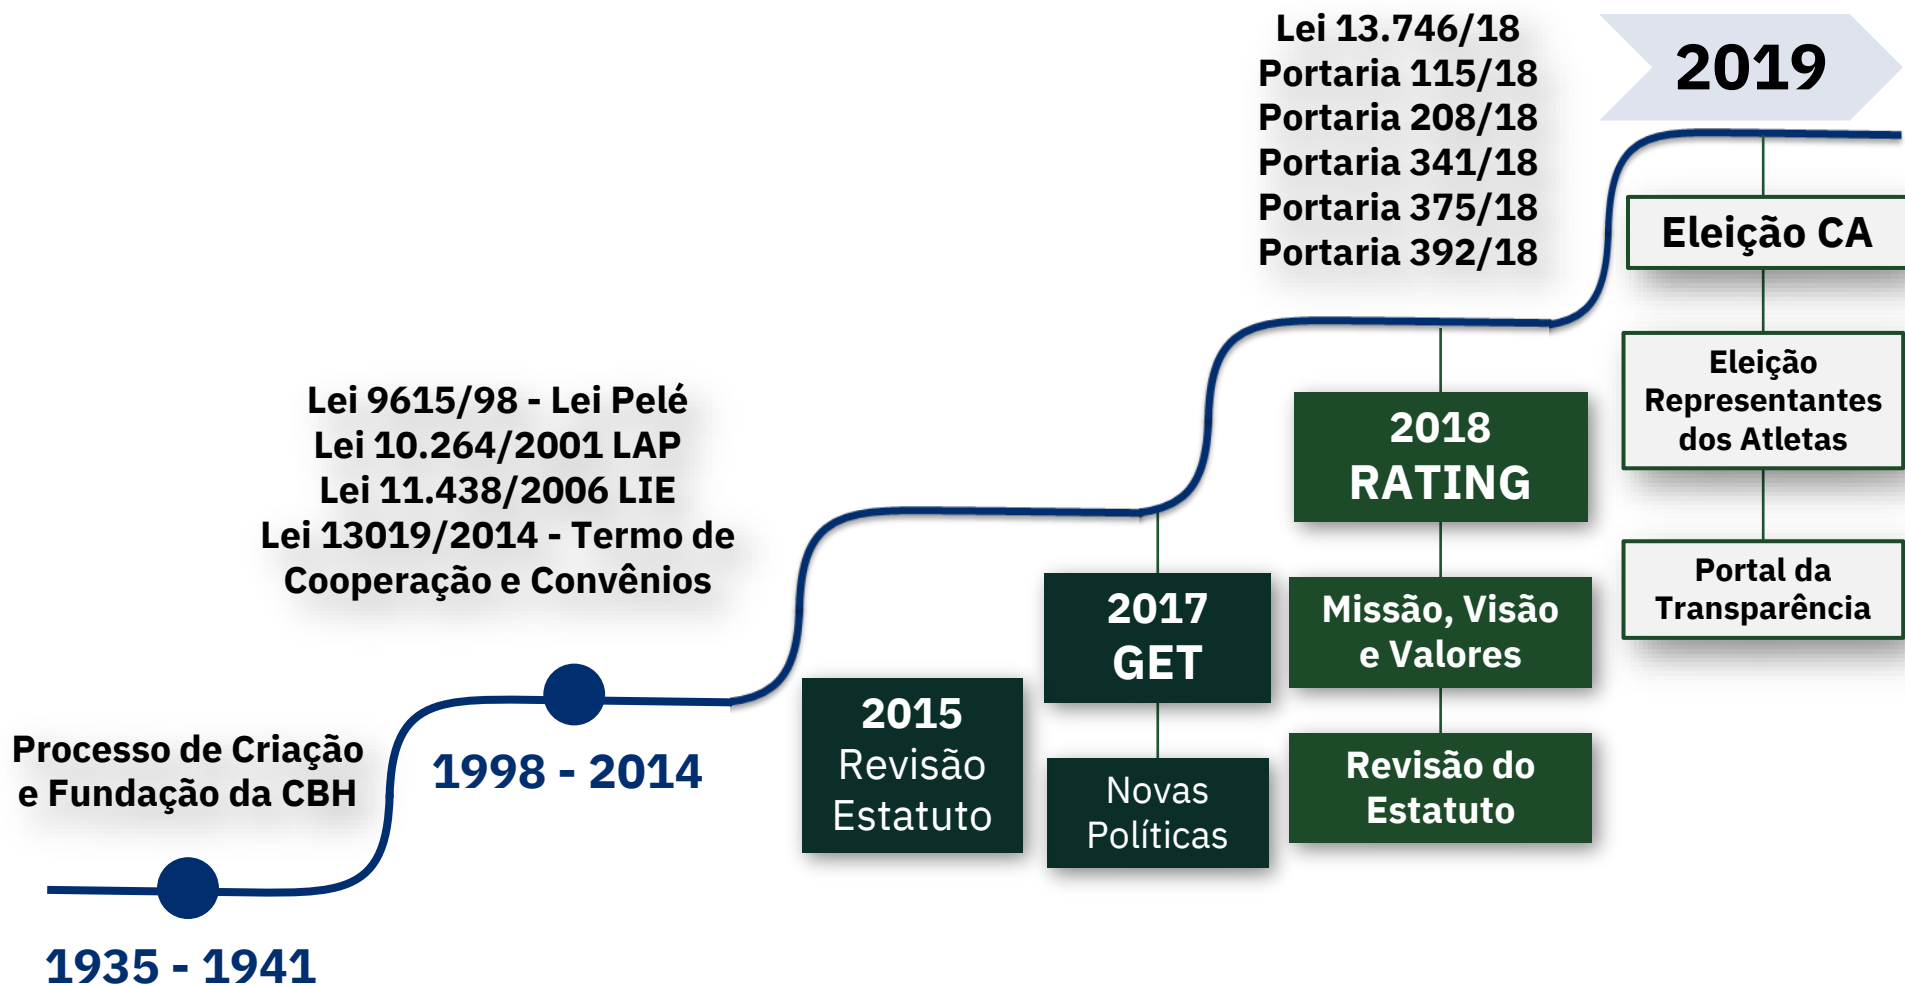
Processo de Criação e Fundação da CBH

1935 - 1941

Lei 9615/98 - Lei Pelé
Lei 10.264/2001 LAP
Lei 11.438/2006 LIE
Lei 13019/2014 - Termo de Cooperação e Convênios

1998 - 2014

2015
Revisão
Estatuto

2017
GET

Novas
Políticas

Lei 13.746/18
Portaria 115/18
Portaria 208/18
Portaria 341/18
Portaria 375/18
Portaria 392/18

2018
RATING

Missão, Visão e Valores

Revisão do Estatuto

2019

Eleição CA

Eleição Representantes dos Atletas

Portal da Transparência